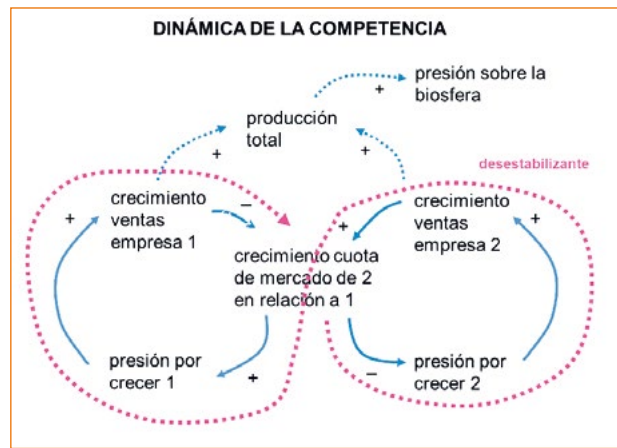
DINÁMICA DE LA COMPETENCIA

presión sobre la biosfera

+

producción total

+

+

desestabilizante

crecimiento ventas empresa 1

+

–

+

crecimiento ventas empresa 2

+

crecimiento cuota de mercado de 2 en relación a 1

presión por crecer 1

+

–

presión por crecer 2